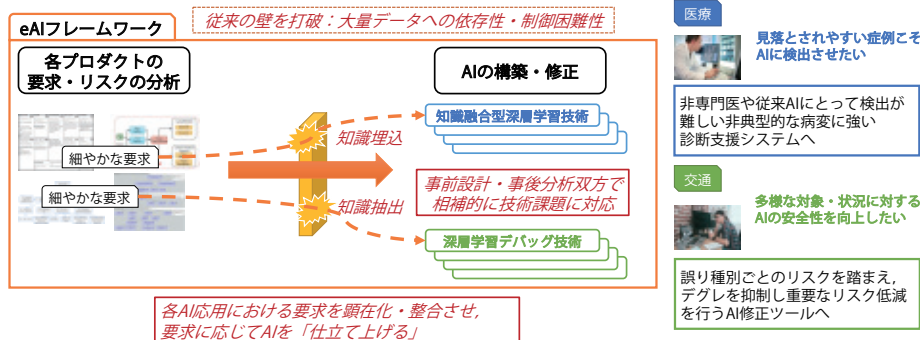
eAIフレームワーク

従来の壁を打破：大量データへの依存性・制御困難性

各プロダクトの
要求・リスクの分析

AIの構築・修正

知識融合型深層学習技術

細やかな要求

知識埋込

細やかな要求

事前設計・事後分析双方で
相補的に技術課題に対応

知識抽出

深層学習デバッグ技術

各AI応用における要求を顕在化・整合させ,
要求に応じてAIを「仕立て上げる」

医療

見落とされやすい症例こそ
AIに検出させたい

非専門医や従来AIにとって検出が
難しい非典型的な病変に強い
診断支援システムへ

交通

多様な対象・状況に対する
AIの安全性を向上したい

誤り種別ごとのリスクを踏まえ,
デグレを抑制し重要なリスク低減
を行うAI修正ツールへ